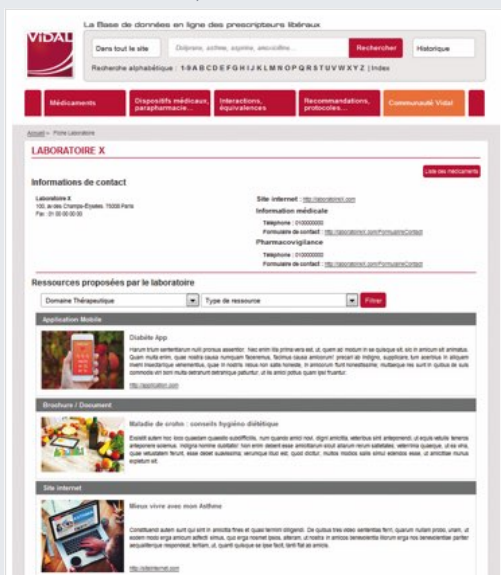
VIDAL

La Base de données en ligne des prescripteurs libéraux

Dans tout le site | Doliprane, asthme, aspirine, amoxicilline... | Rechercher | Historique

Recherche alphabétique : 1-9 A B C D E F G H I J K L M N O P Q R S T U V W X Y Z | Index

Médicaments | Dispositifs médicaux, parapharmacie... | Interactions, équivalences | Recommandations, protocoles... | Communauté Vidal

Accueil > Fiche Laboratoire

LABORATOIRE X

Liste des médicaments

Informations de contact

Laboratoire X
100, av des Champs-Elysées, 75008 Paris
Fax : 01 00 00 00 00

Site internet : http://laboratoirex.com
Information médicale
Téléphone : 0100000000
Formulaire de contact : http://laboratoirex.com/FormulaireContact
Pharmacovigilance
Téléphone : 0100000000
Formulaire de contact : http://laboratoirex.com/FormulaireContact

Ressources proposées par le laboratoire

Domaine Thérapeutique | Type de ressource | Filtrer

Application Mobile

Diabète App

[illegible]

http://application.com

Brochure / Document

Maladie de crohn : conseils hygiéno diététique

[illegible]

Site internet

Mieux vivre avec mon Asthme

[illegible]

http://sitinternet.com